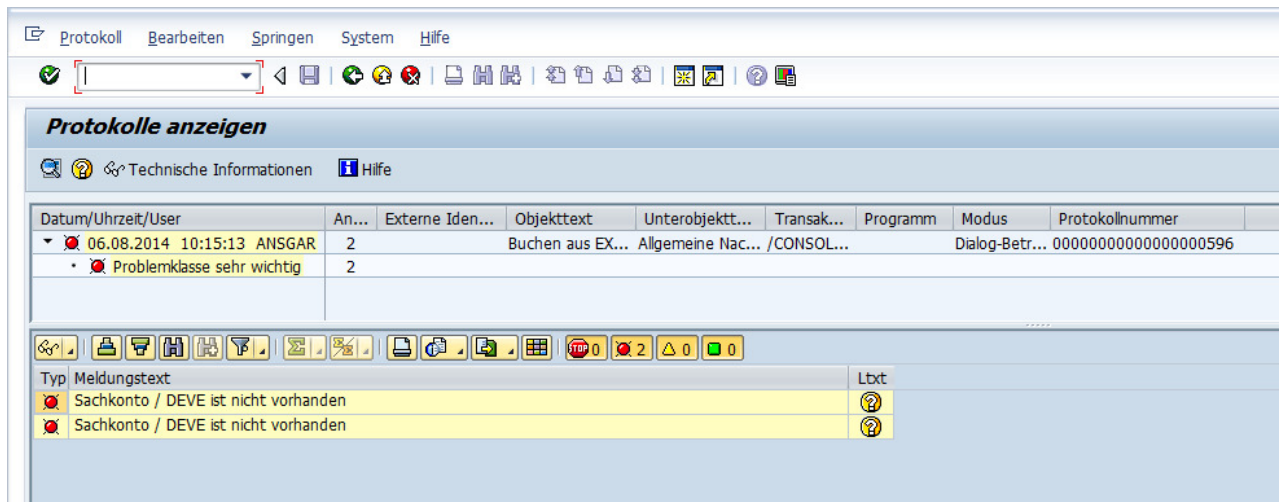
Protokoll Bearbeiten Springen System Hilfe

Protokolle anzeigen

Technische Informationen Hilfe

| Datum/Uhrzeit/User | An... | Externe Iden... | Objekttext | Unterobjektt... | Transak... | Programm | Modus | Protokollnummer |
|---|---|---|---|---|---|---|---|---|
| 06.08.2014 10:15:13 ANSGAR | 2 | | Buchen aus EX... | Allgemeine Nac... | /CONSOL... | | Dialog-Betr... | 0000000000000000596 |
| Problemklasse sehr wichtig | 2 | | | | | | | |

0 2 0 0

| Typ | Meldungstext | Ltxt |
|---|---|---|
| | Sachkonto / DEVE ist nicht vorhanden | |
| | Sachkonto / DEVE ist nicht vorhanden | |